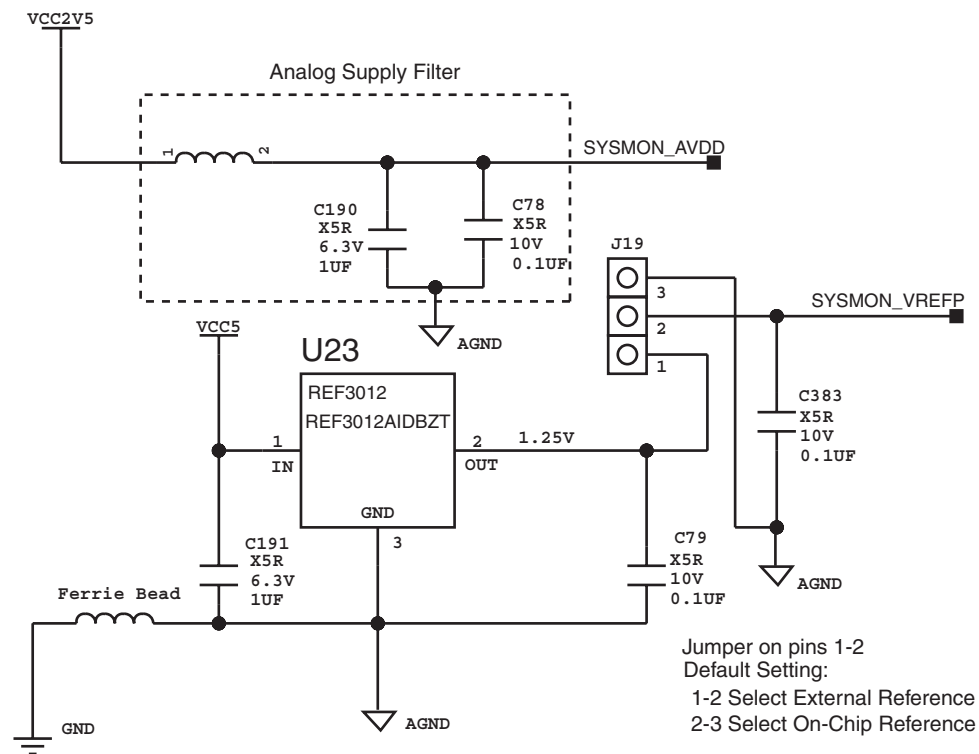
VCC2V5

Analog Supply Filter

1 2

SYSMON_AVDD

C190
X5R
6.3V
1UF

C78
X5R
10V
0.1UF

J19

3

2

1

SYSMON_VREFP

AGND

VCC5

U23

REF3012
REF3012AIDBZT

1
IN

2
OUT

1.25V

C383
X5R
10V
0.1UF

GND

3

C191
X5R
6.3V
1UF

C79
X5R
10V
0.1UF

AGND

Ferrie Bead

Jumper on pins 1-2
Default Setting:
1-2 Select External Reference
2-3 Select On-Chip Reference

GND

AGND